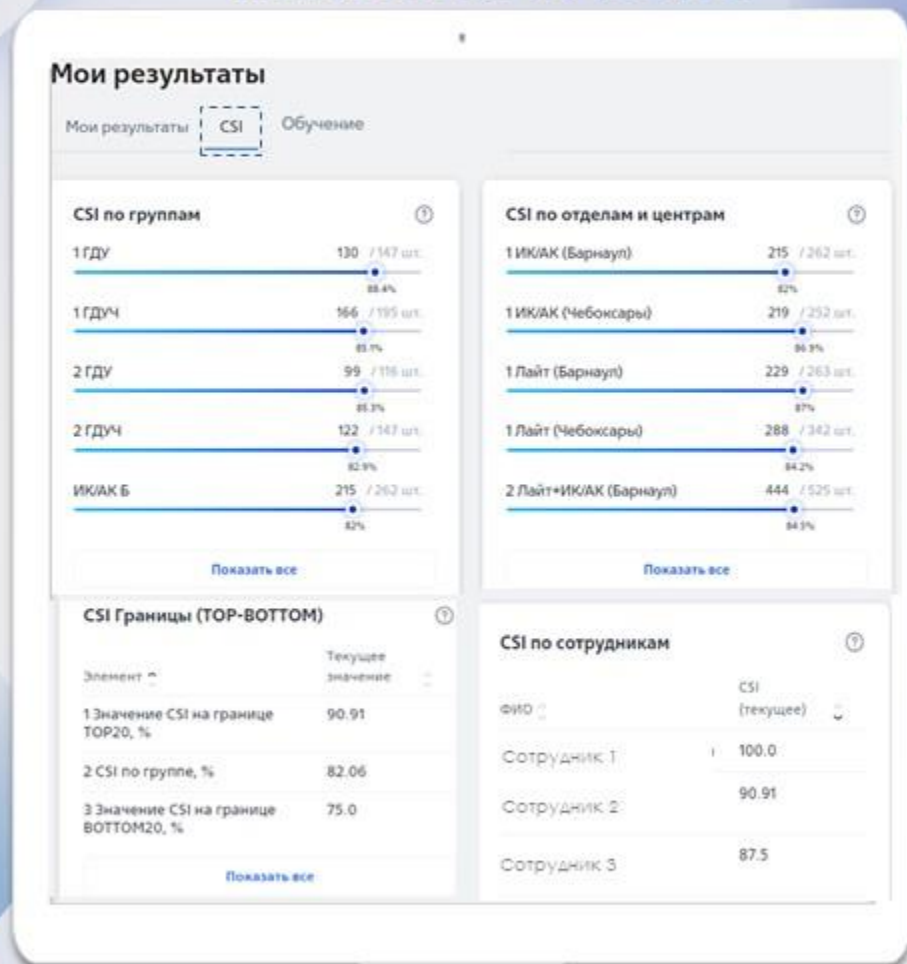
Мои результаты

Мои результаты | CSI | Обучение

CSI по группам

1 ГДУ 130 / 147 шт.
88.4%

1 ГДУЧ 166 / 195 шт.
85.1%

2 ГДУ 99 / 116 шт.
85.3%

2 ГДУЧ 122 / 147 шт.
82.9%

ИК/АК Б 215 / 262 шт.
82%

Показать все

CSI по отделам и центрам

1 ИК/АК (Барнаул) 215 / 262 шт.
82%

1 ИК/АК (Чебоксары) 219 / 252 шт.
86.9%

1 Лайт (Барнаул) 229 / 263 шт.
87%

1 Лайт (Чебоксары) 288 / 342 шт.
84.2%

2 Лайт+ИК/АК (Барнаул) 444 / 525 шт.
84.5%

Показать все

CSI Границы (TOP-BOTTOM)

| Элемент | Текущее значение |
|---|---|
| 1 Значение CSI на границе TOP20, % | 90.91 |
| 2 CSI по группе, % | 82.06 |
| 3 Значение CSI на границе BOTTOM20, % | 75.0 |

Показать все

CSI по сотрудникам

| ФИО | CSI (текущее) |
|---|---|
| Сотрудник 1 | 100.0 |
| Сотрудник 2 | 90.91 |
| Сотрудник 3 | 87.5 |